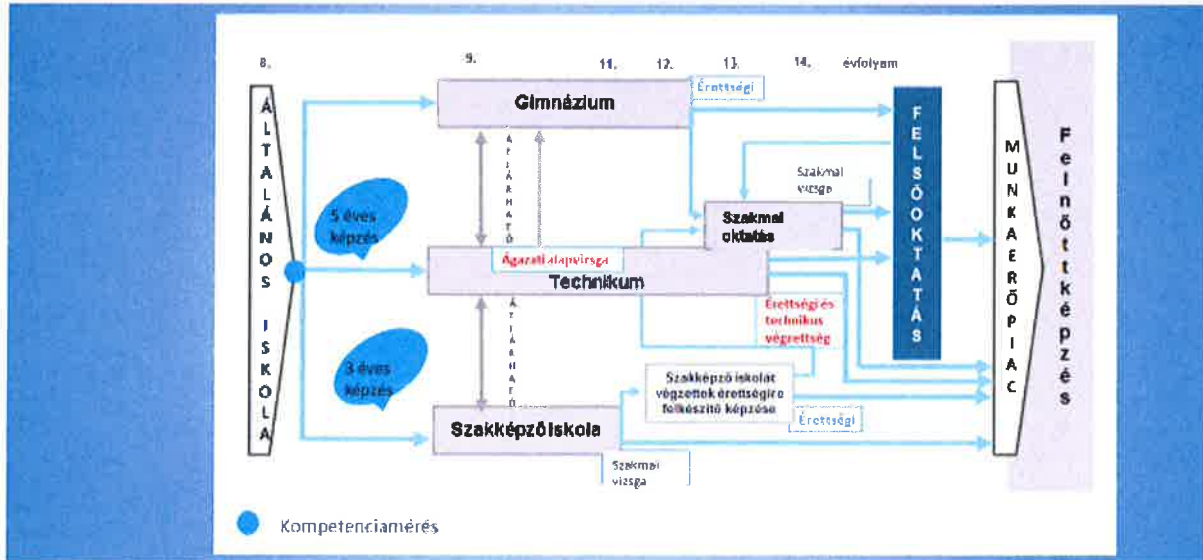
8.

9.

11.

12.

13.

14.

évfolyam

ÁLTALÁNOS ISKOLA

Gimnázium

Érettségi

ÁTJÁRHATÓ

FELSŐOKTATÁS

MUNKAERŐPIAC

Felnőttképzés

Szakmai vizsga

5 éves képzés

Szakmai oktatás

Ágazati alapvizsga

Technikum

Érettségi és technikus végzettség

ÁTJÁRHATÓ

3 éves képzés

Szakképző iskolát végzettek érettségire felkészítő képzése

Érettségi

Szakképző iskola

Szakmai vizsga

Kompetenciamérés